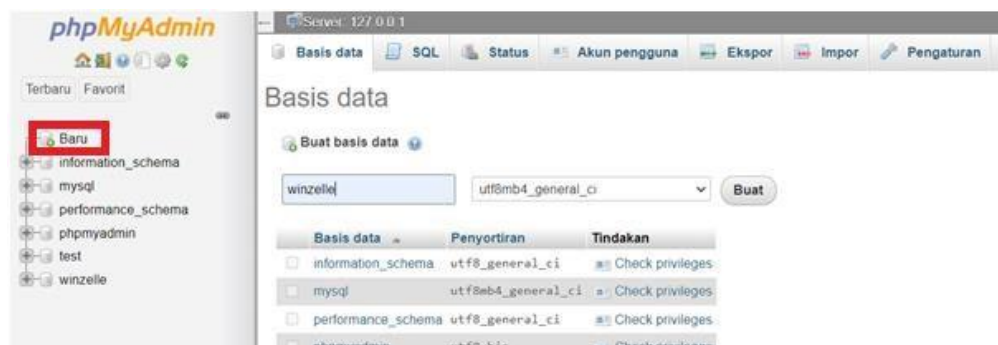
phpMyAdmin

Terbaru Favorit

Baru
information_schema
mysql
performance_schema
phpmyadmin
test
winzelle

Server: 127.0.0.1

Basis data SQL Status Akun pengguna Ekspor Impor Pengaturan

Basis data

Buat basis data

winzelle
utf8mb4_general_ci
Buat

| | Basis data | Penyortiran | Tindakan |
|---|---|---|---|
| | information_schema | utf8_general_ci | Check privileges |
| | mysql | utf8mb4_general_ci | Check privileges |
| | performance_schema | utf8_general_ci | Check privileges |
| | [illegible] | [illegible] | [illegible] |